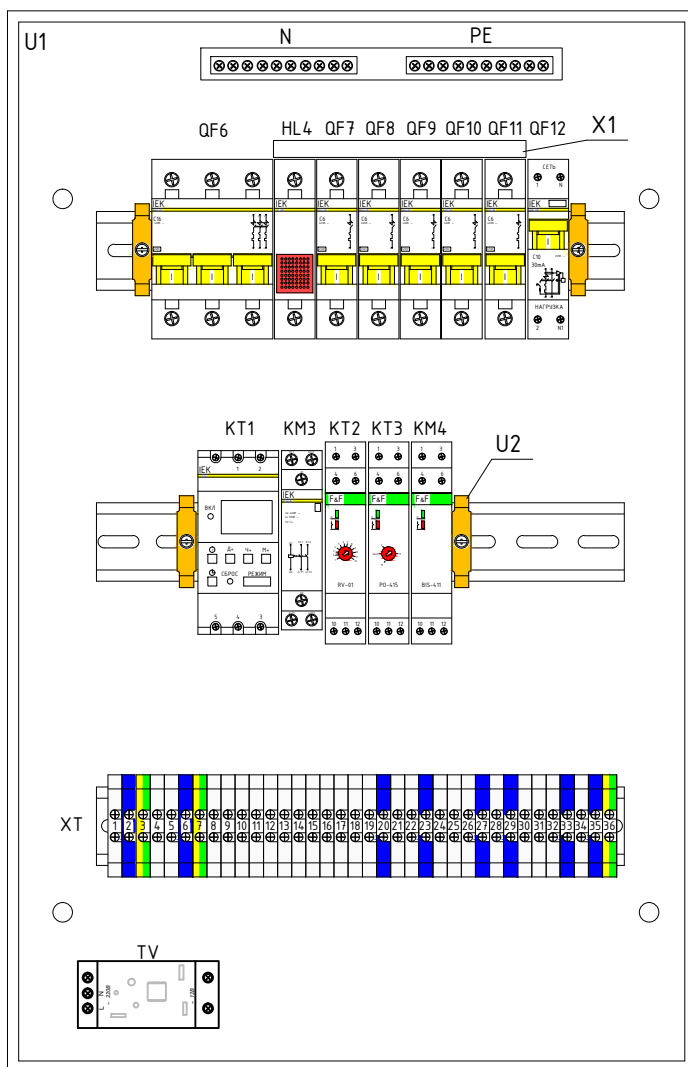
U1

N PE

HL4 QF7 QF8 QF9 QF10 QF11 QF12 X1

QF6

СЕТЬ
1 N

IEK IEK IEK IEK IEK IEK IEK IEK

C16 C6 C6 C6 C6 C6

C10
30mA

НАГРУЗКА
2 N1

KT1 KM3 KT2 KT3 KM4 U2

IEK 1 2

IEK

ВКЛ

Д+ Ч+ М+

СБРОС РЕЖИМ

5 4 3

F&F F&F F&F

RV-01 PO-415 BIS-411

10 11 12 10 11 12 10 11 12

XT 1 2 3 4 5 6 7 8 9 10 11 12 13 14 15 16 17 18 19 20 21 22 23 24 25 26 27 28 29 30 31 32 33 34 35 36

TV